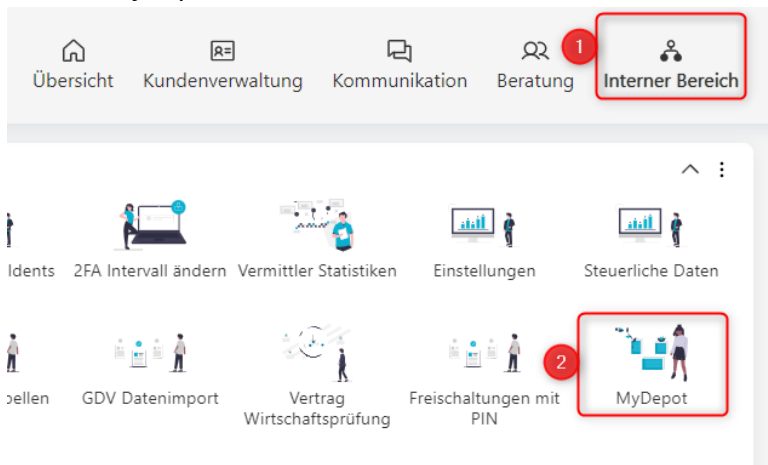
Übersicht Kundenverwaltung Kommunikation Beratung 1 Interner Bereich

Idents 2FA Intervall ändern Vermittler Statistiken Einstellungen Steuerliche Daten

bellen GDV Datenimport Vertrag Wirtschaftsprüfung Freischaltungen mit PIN 2 MyDepot